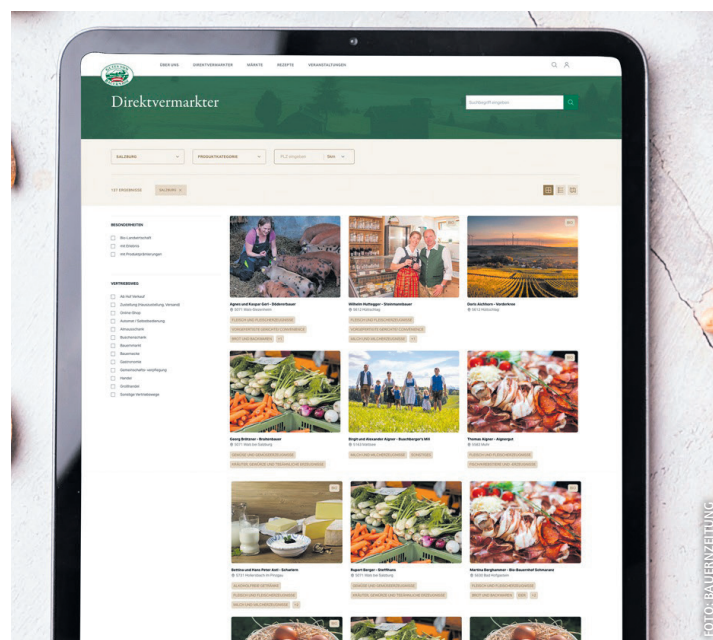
ÜBER UNS DIREKTVERMARKTER MÄRKTE REZEPTE VERANSTALTUNGEN

Direktvermarkter

Suchbegriff eingeben

SALZBURG PRODUKTKATEGORIE PLZ eingeben 5km

127 ERGEBNISSE SALZBURG

BESONDERHEITEN
Bio-Landwirtschaft
mit Onlineshop
mit Produktauszeichnungen

VERTRIEBSWEG
Ab Hof Verkauf
Zustellung (Hauszustellung, Versand)
Online-Shop
Automat / Selbstbedienung
Almausschank
Buschenschank
Bauernmarkt
Bauernladen
Gastronomie
Gemeinschaftsverpflegung
Handel
Großhandel
Sonstige Vertriebswege

Agnes und Kaspar Gerl – Stiderreitbauer
5071 Wals-Siezenheim

Wilhelm Holleegger – Steinmannbauer
5412 Puch

Doris Aichhorn – Vorderbrou
5412 Puch

Georg Brötzner – Bruderbauer

Birgit und Alexander Aigner – Buschberger's Hof

Thomas Aigner – Aignergut

Bettina und Hans Peter Aull – Schusterm

Rupert Berger – Stiefelbauer
5071 Wals bei Salzburg

Martina Berghammer – Bio-Bauernhof Schmansz

FOTO: BAUERNZEITUNG